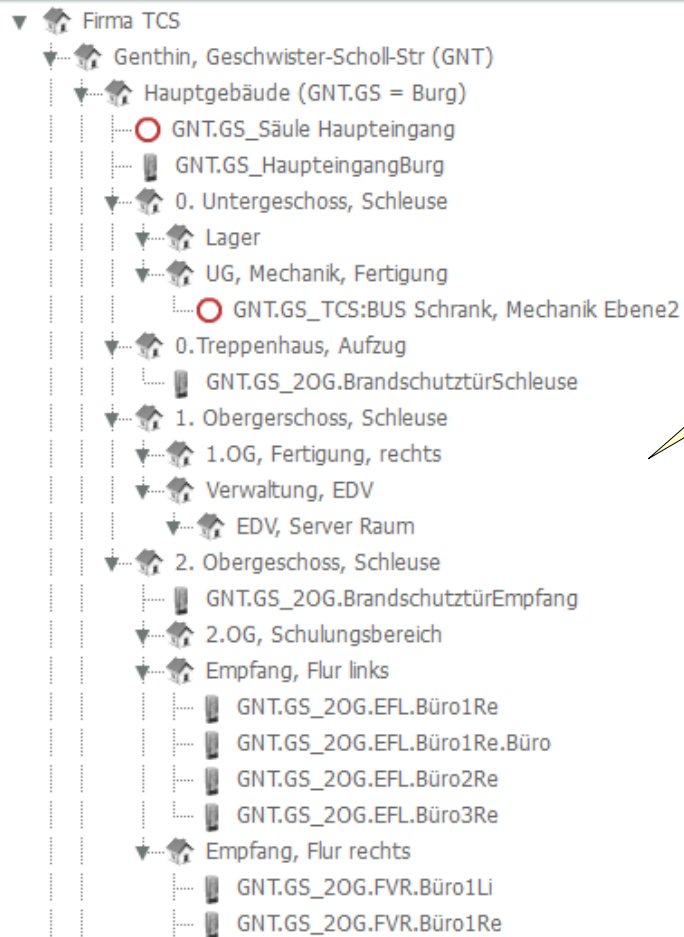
Firma TCS
Genthin, Geschwister-Scholl-Str (GNT)
Hauptgebäude (GNT.GS = Burg)
GNT.GS_Säule Haupteingang
GNT.GS_HaupteingangBurg
0. Untergeschoss, Schleuse
Lager
UG, Mechanik, Fertigung
GNT.GS_TCS:BUS Schrank, Mechanik Ebene2
0.Treppenhaus, Aufzug
GNT.GS_2OG.BrandschutztürSchleuse
1. Obergerschoss, Schleuse
1.OG, Fertigung, rechts
Verwaltung, EDV
EDV, Server Raum
2. Obergeschoss, Schleuse
GNT.GS_2OG.BrandschutztürEmpfang
2.OG, Schulungsbereich
Empfang, Flur links
GNT.GS_2OG.EFL.Büro1Re
GNT.GS_2OG.EFL.Büro1Re.Büro
GNT.GS_2OG.EFL.Büro2Re
GNT.GS_2OG.EFL.Büro3Re
Empfang, Flur rechts
GNT.GS_2OG.FVR.Büro1Li
GNT.GS_2OG.FVR.Büro1Re